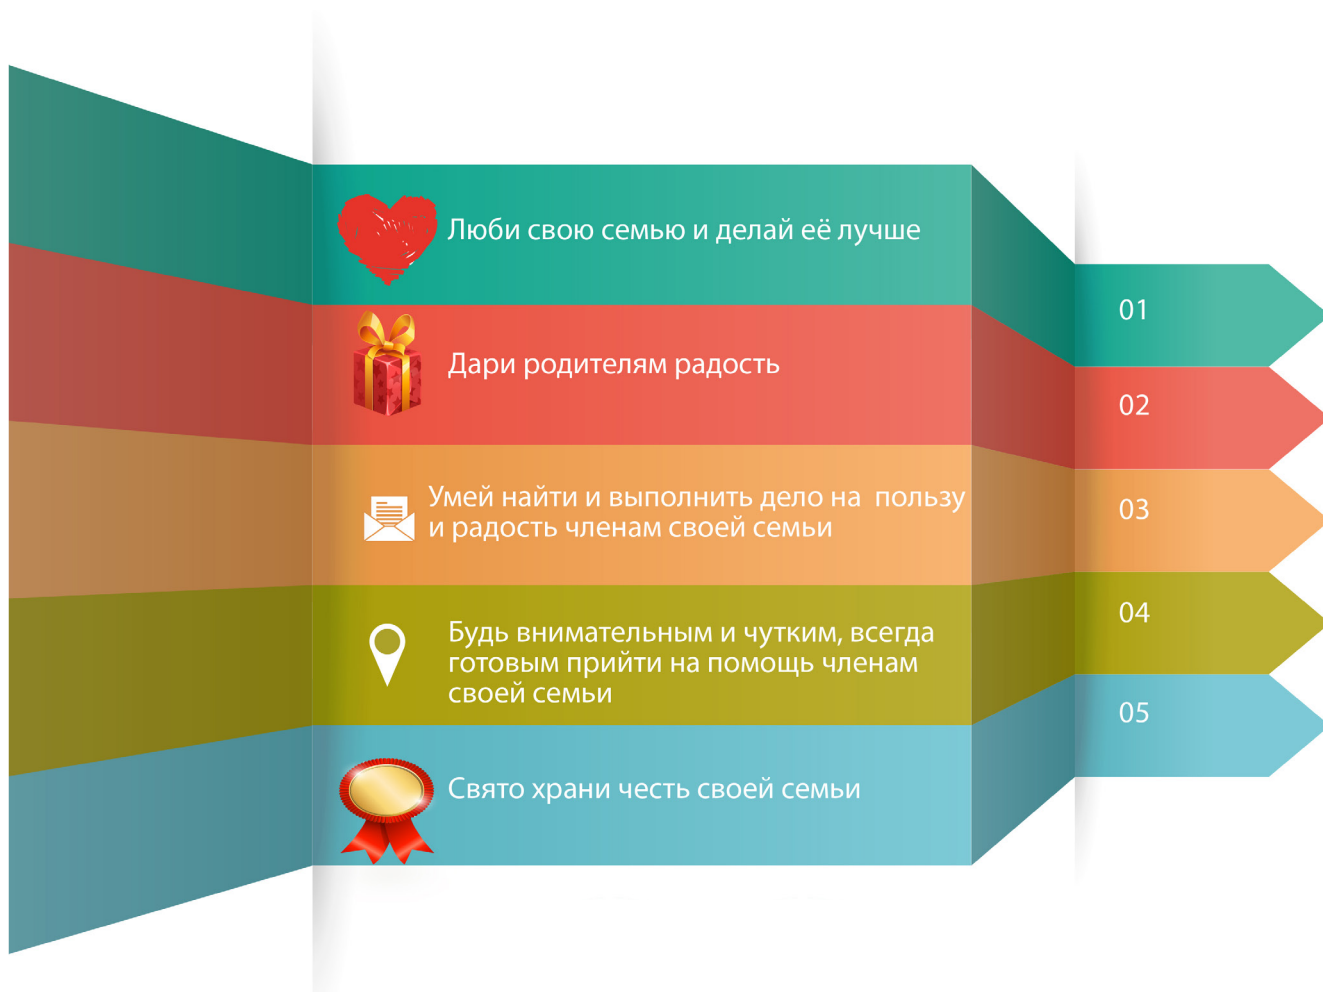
Люби свою семью и делай её лучше

Дари родителям радость

Умей найти и выполнить дело на пользу и радость членам своей семьи

Будь внимательным и чутким, всегда готовым прийти на помощь членам своей семьи

Свято храни честь своей семьи

01

02

03

04

05